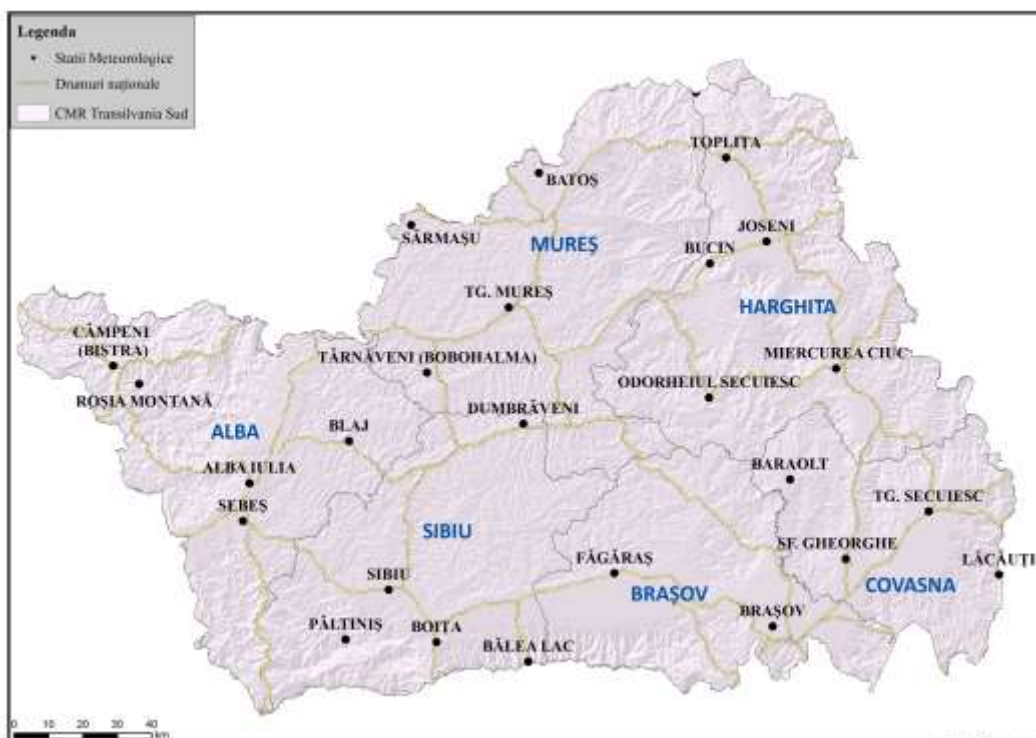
Legenda
Statii Meteorologice
Drumuri naționale
CMR Transilvania Sud

TOPLIȚA
BATOȘ
SĂRMAȘU
MUREȘ
JOSENI
BUCIN
TG. MUREȘ
HARGHITA
CÂMPENI (BISTRA)
TÂRNĂVENI (BOBOHALMA)
MIERCUREA CIUC
ROȘIA MONTANĂ
ODORHEIUL SECUIESC
DUMBRĂVENI
ALBA
BLAJ
ALBA IULIA
BARAOLT
SEBEȘ
SIBIU
TG. SECUIESC
SF. GHEORGHE
LĂCĂUȚI
FĂGĂRAȘ
SIBIU
BRAȘOV
COVASNA
PĂLTINIȘ
BOIȚA
BRAȘOV
BÂLEA LAC

0 10 20 30 40 km